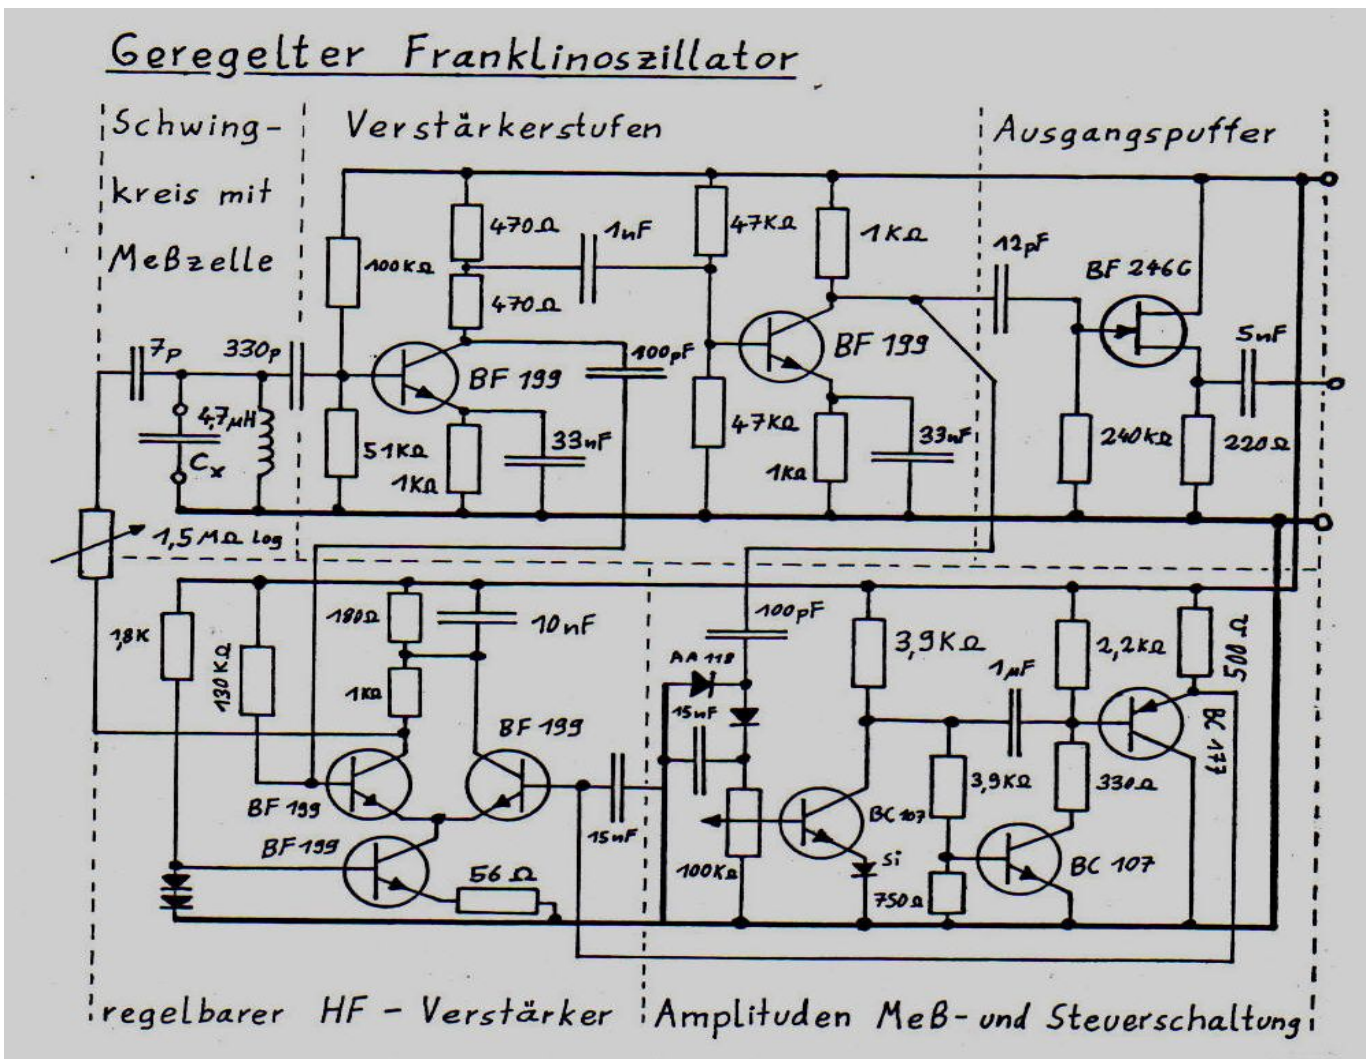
Geregelter Franklinoszillator

Schwingkreis mit Meßzelle

Verstärkerstufen

Ausgangspuffer

7p
330p
4,7µH
$C_x$
1,5MΩ log
100KΩ
470Ω
470Ω
1nF
51KΩ
1KΩ
BF 199
100pF
33nF
47KΩ
47KΩ
1KΩ
1KΩ
BF 199
33nF
12pF
BF 246C
5nF
240KΩ
220Ω

1,8K
130KΩ
180Ω
1KΩ
10nF
BF 199
BF 199
BF 199
56Ω
15nF
100pF
AA 118
15nF
100KΩ
3,9KΩ
3,9KΩ
BC 107
Si
750Ω
1µF
2,2KΩ
330Ω
500Ω
BC 177
BC 107

regelbarer HF - Verstärker

Amplituden Meß- und Steuerschaltung